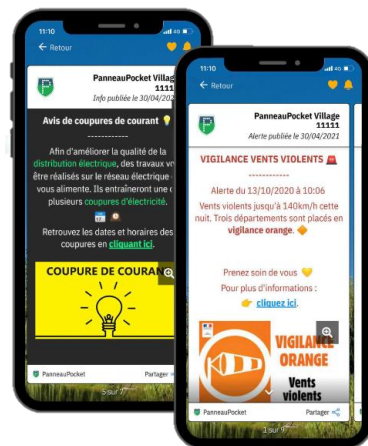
11:10

← Retour

PanneauPocket Village 11111

Info publiée le 30/04/2021

Avis de coupures de courant 💡

------------

Afin d'améliorer la qualité de la distribution électrique, des travaux vo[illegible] être réalisés sur le réseau électrique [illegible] vous alimente. Ils entraîneront une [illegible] plusieurs coupures d'électricité.

Retrouvez les dates et horaires des coupures en cliquant ici.

COUPURE DE COURAN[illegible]

PanneauPocket

Partager

5 sur 7

11:10

← Retour

PanneauPocket Village 11111

Alerte publiée le 30/04/2021

VIGILANCE VENTS VIOLENTS 🚨

------------

Alerte du 13/10/2020 à 10:06

Vents violents jusqu'à 140km/h cette nuit. Trois départements sont placés en vigilance orange. 🔶

Prenez soin de vous 💛

Plus plus d'informations :

👉 cliquez ici.

VIGILANCE ORANGE

Vents violents

PanneauPocket

Partager

1 sur 7